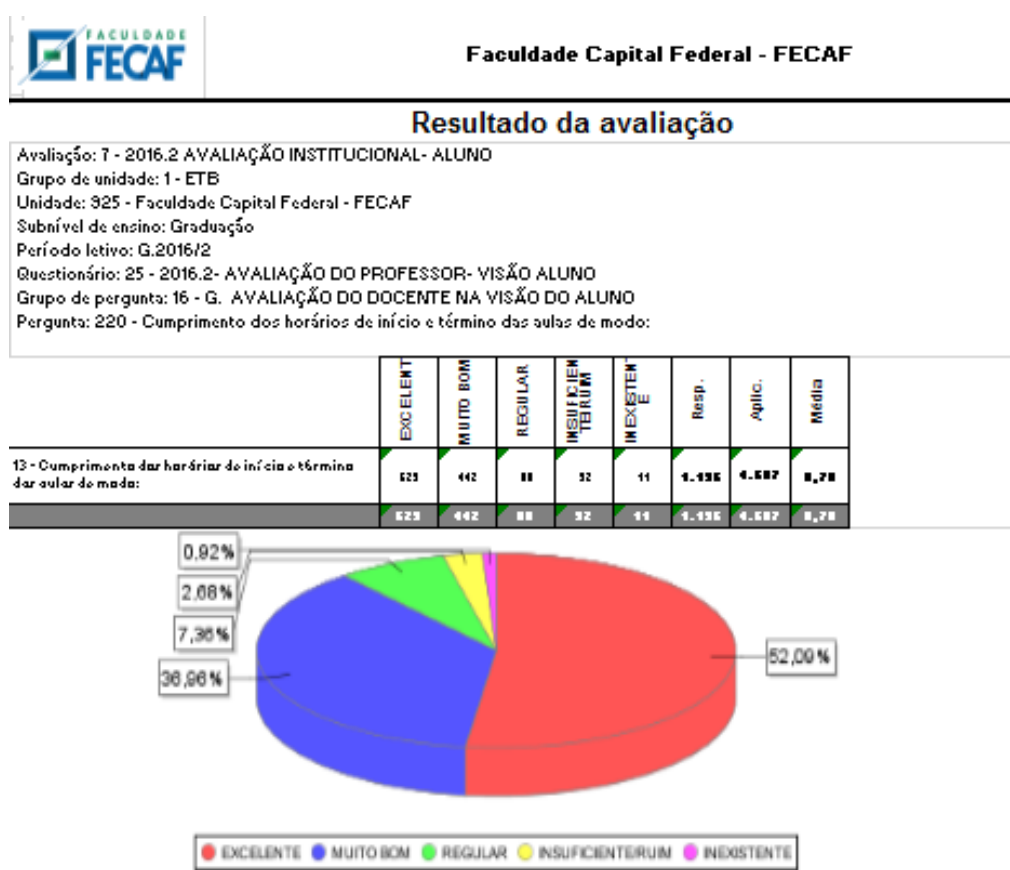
FACULDADE FECAF

Faculdade Capital Federal - FECAF

Resultado da avaliação

Avaliação: 7 - 2016.2 AVALIAÇÃO INSTITUCIONAL- ALUNO
Grupo de unidade: 1 - ETB
Unidade: 925 - Faculdade Capital Federal - FECAF
Subnível de ensino: Graduação
Período letivo: G.2016/2
Questionário: 25 - 2016.2- AVALIAÇÃO DO PROFESSOR- VISÃO ALUNO
Grupo de pergunta: 16 - G. AVALIAÇÃO DO DOCENTE NA VISÃO DO ALUNO
Pergunta: 220 - Cumprimento dos horários de início e término das aulas de modo:

| | EXCELENTE | MUITO BOM | REGULAR | INSUFICIENTE/RUIM | INEXISTENTE | Resp. | Aplic. | Média |
|---|---|---|---|---|---|---|---|---|
| 13 - Cumprimento dos horários de início e término das aulas de modo: | 623 | 442 | 88 | 32 | 11 | 1.196 | 4.587 | 8,78 |
| | 623 | 442 | 88 | 32 | 11 | 1.196 | 4.587 | 8,78 |

0,92%
2,68%
7,36%
36,96%
52,09%

EXCELENTE MUITO BOM REGULAR INSUFICIENTE/RUIM INEXISTENTE